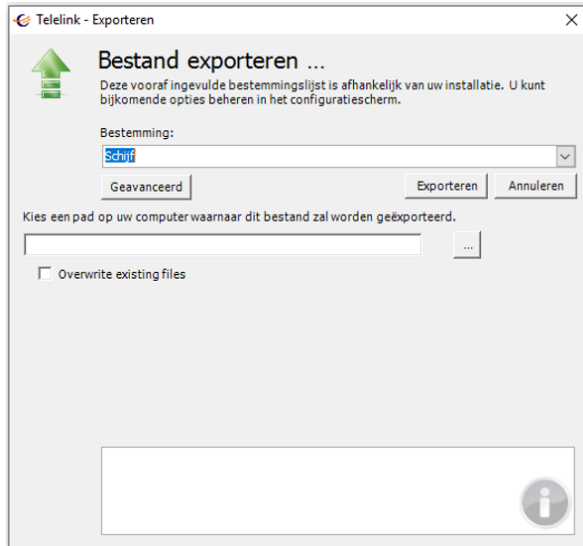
Telelink - Exporteren

Bestand exporteren ...

Deze vooraf ingevulde bestemmingslijst is afhankelijk van uw installatie. U kunt bijkomende opties beheren in het configuratiescherm.

Bestemming:

Schijf

Geavanceerd

Exporteren

Annuleren

Kies een pad op uw computer waarnaar dit bestand zal worden geëxporteerd.

...

Overwrite existing files